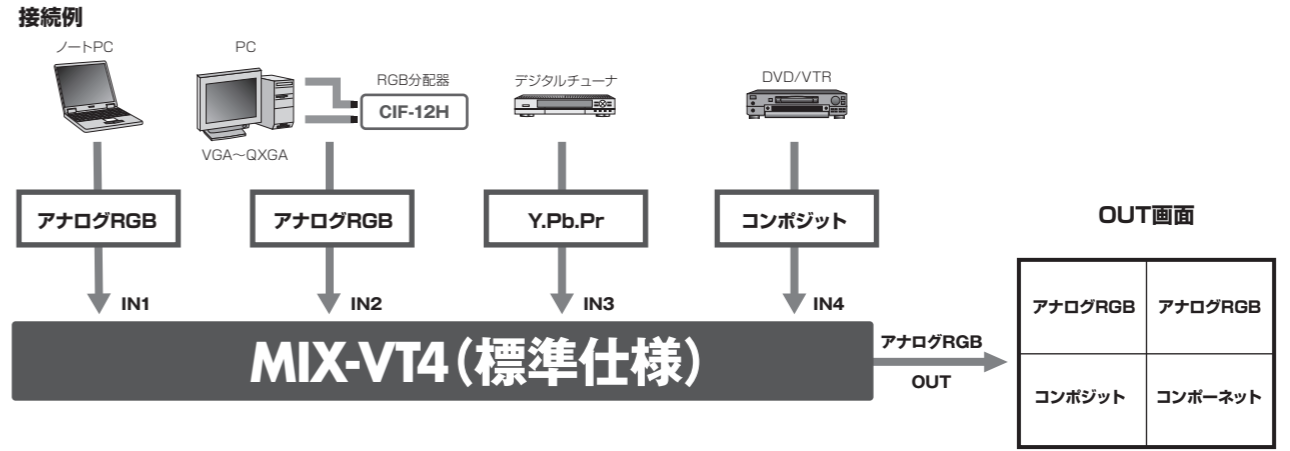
接続例

ノートPC

PC

VGA～QXGA

RGB分配器

CIF-12H

デジタルチューナ

DVD/VTR

アナログRGB

アナログRGB

Y.Pb.Pr

コンポジット

IN1

IN2

IN3

IN4

MIX-VT4（標準仕様）

アナログRGB

OUT

OUT画面

| アナログRGB | アナログRGB |
|---|---|
| コンポジット | コンポーネット |